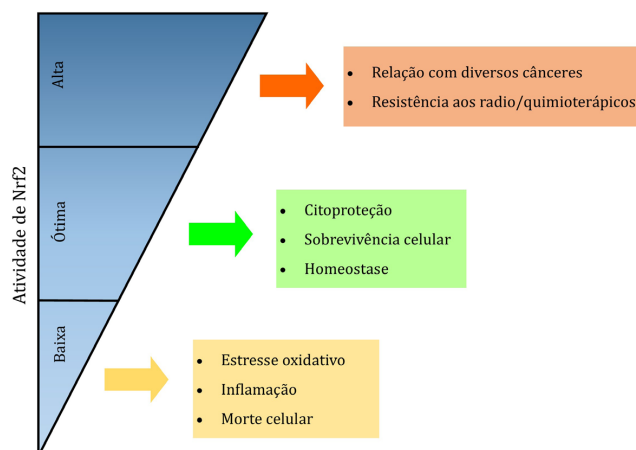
Atividade de Nrf2

Alta

Ótima

Baixa

- Relação com diversos cânceres
- Resistência aos radio/quimioterápicos

- Citoproteção
- Sobrevivência celular
- Homeostase

- Estresse oxidativo
- Inflamação
- Morte celular